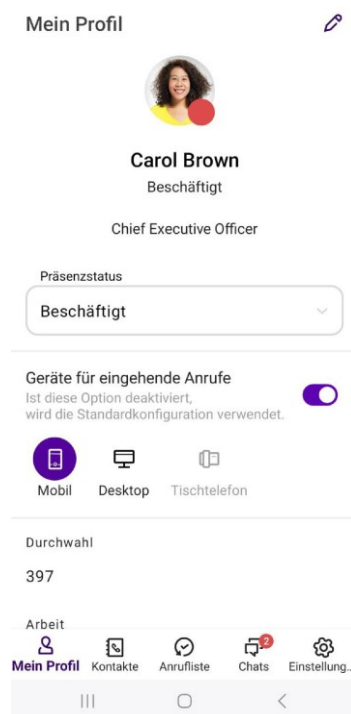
Mein Profil

Carol Brown
Beschäftigt

Chief Executive Officer

Präsenzstatus
Beschäftigt

Geräte für eingehende Anrufe
Ist diese Option deaktiviert, wird die Standardkonfiguration verwendet.

Mobil Desktop Tischtelefon

Durchwahl
397

Arbeit

Mein Profil Kontakte Anrufliste 2 Chats Einstellung...